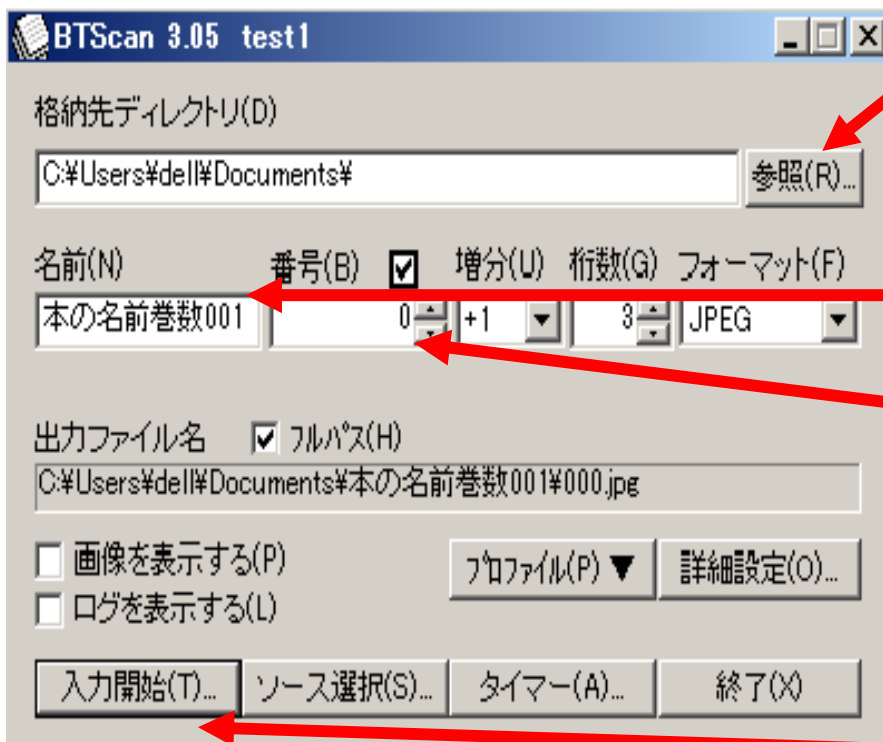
BTScan 3.05 test1

格納先ディレクトリ(D)

C:¥Users¥dell¥Documents¥

参照(R)...

名前(N)

番号(B)

増分(U)

桁数(G)

フォーマット(F)

本の名前巻数001

0

+1

3

JPEG

出力ファイル名

フルパス(H)

C:¥Users¥dell¥Documents¥本の名前巻数001¥000.jpg

画像を表示する(P)

ログを表示する(L)

プロファイル(P) ▼

詳細設定(O)...

入力開始(T)...

ソース選択(S)...

タイマー(A)...

終了(X)